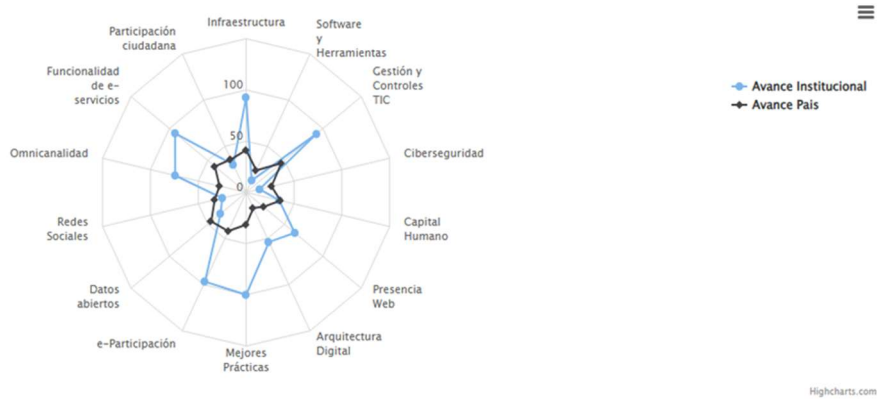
Infraestructura

Software y Herramientas

Gestión y Controles TIC

Ciberseguridad

Capital Humano

Presencia Web

Arquitectura Digital

Mejores Prácticas

e-Participación

Datos abiertos

Redes Sociales

Omnicanalidad

Funcionalidad de e-servicios

Participación ciudadana

100

50

0

Avance Institucional

Avance País

Highcharts.com